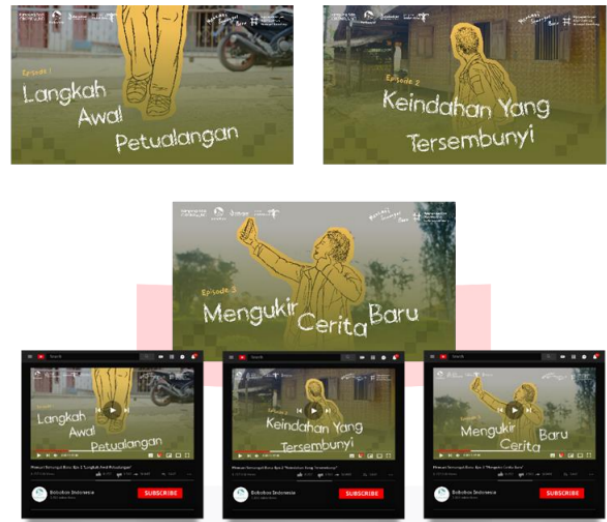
Episode 1
Langkah Awal Petualangan

Episode 2
Keindahan Yang Tersembunyi

Episode 3
Mengukir Cerita Baru

Langkah Awal Petualangan

Keindahan Yang Tersembunyi

Mengukir Cerita Baru

Bobobox Indonesia
SUBSCRIBE

Bobobox Indonesia
SUBSCRIBE

Bobobox Indonesia
SUBSCRIBE